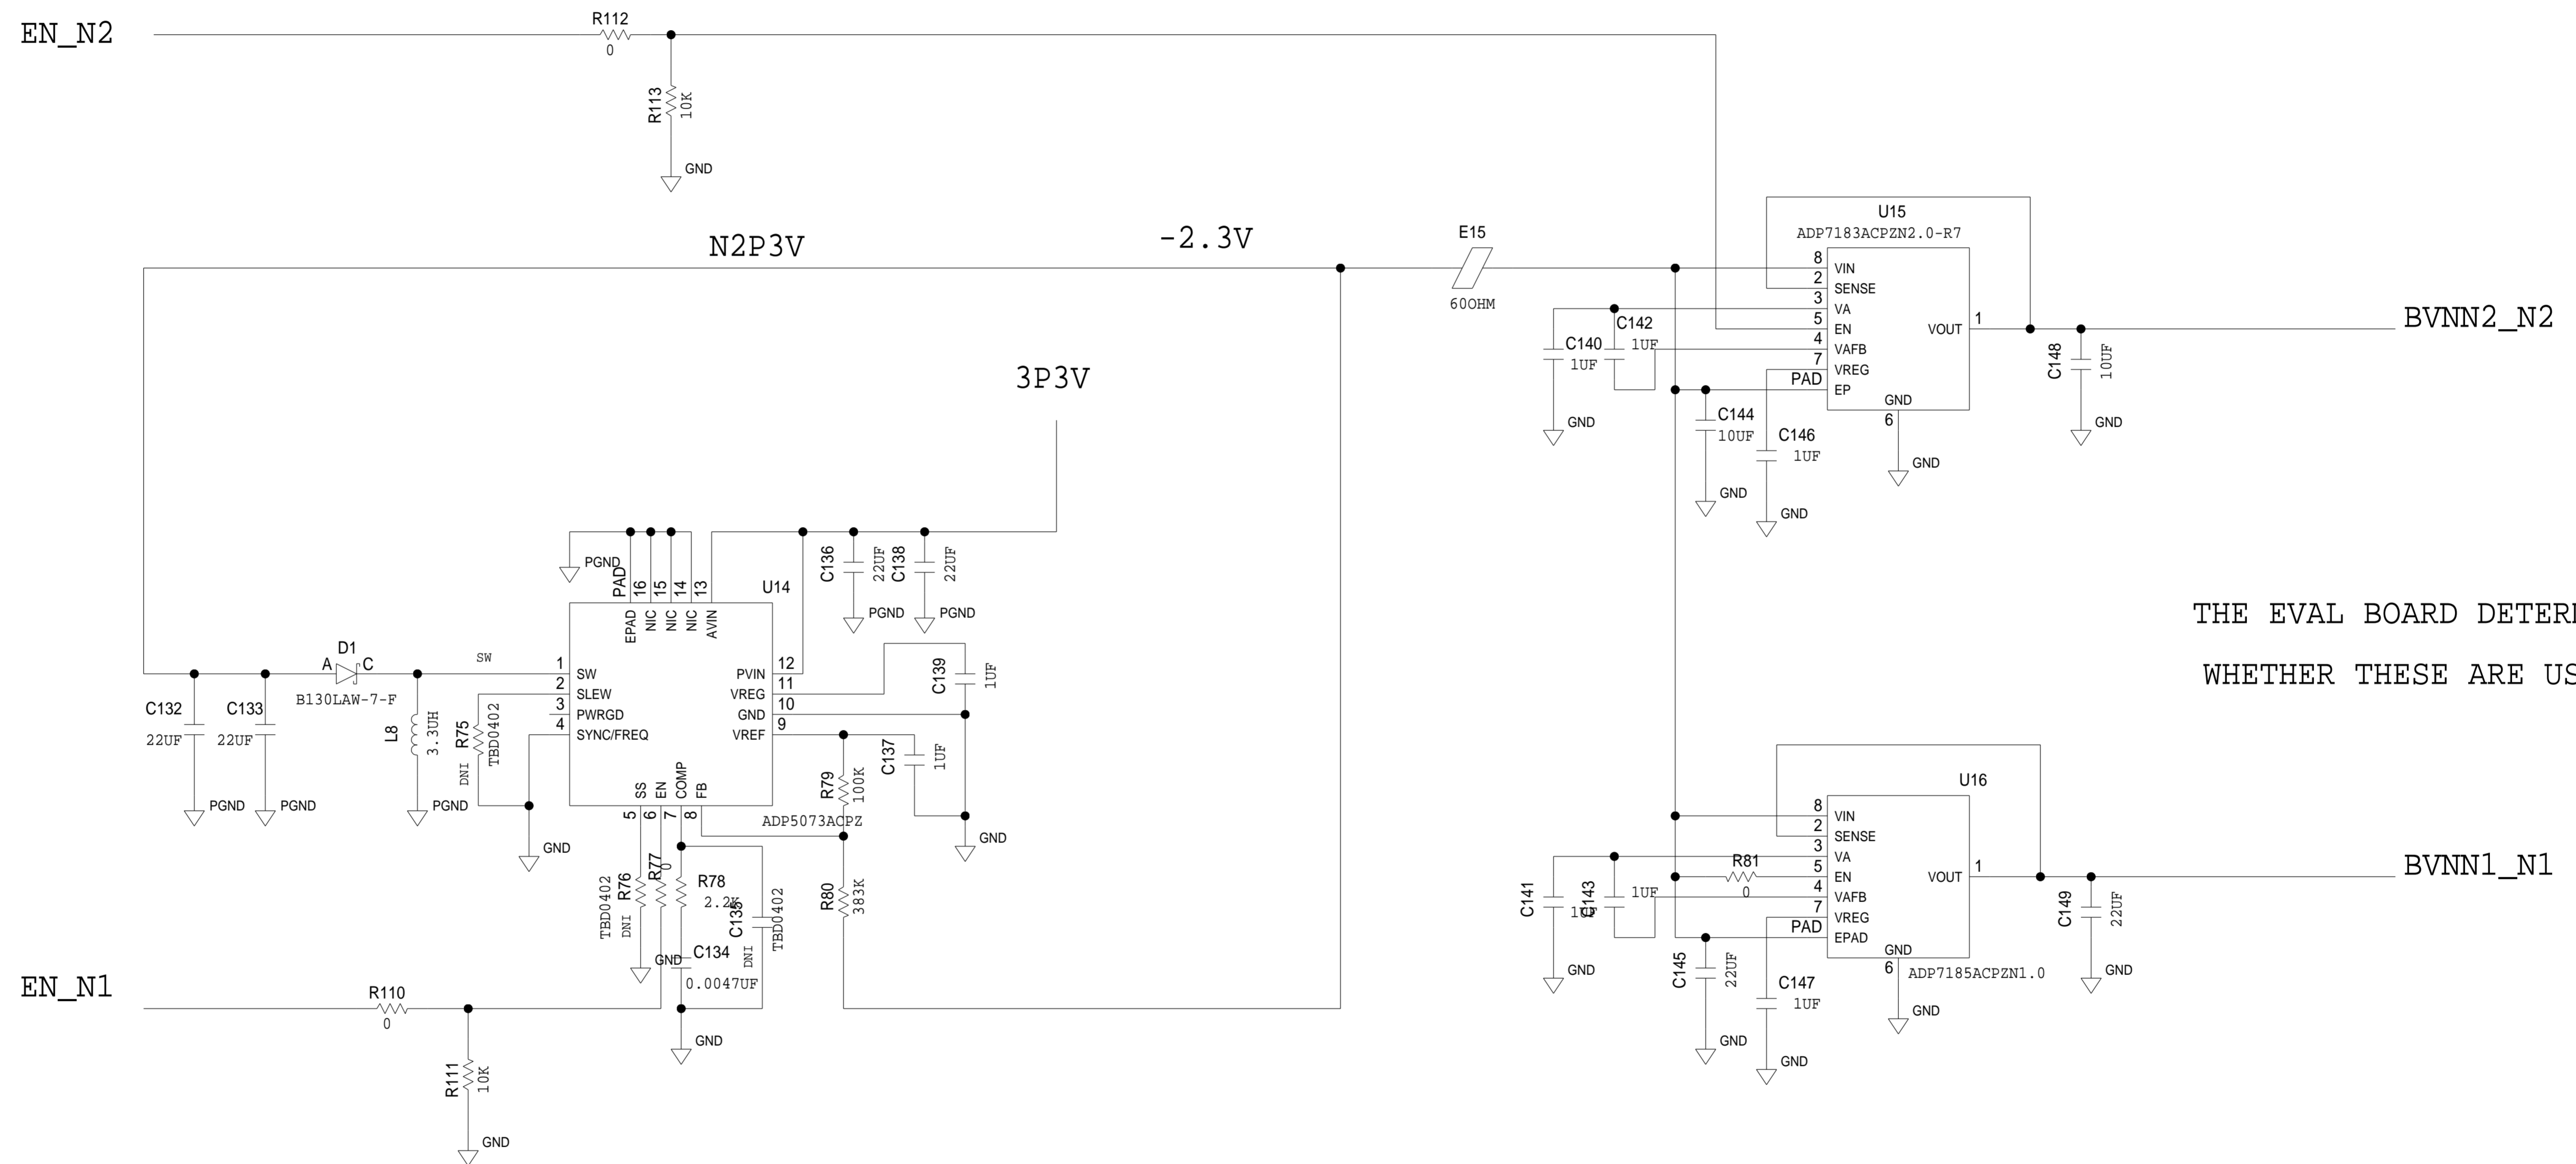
EN_N2
R112
0
R113
10K
GND

N2P3V
-2.3V
E15
60OHM

U15
ADP7183ACPZN2.0-R7
8 VIN
2 SENSE
3 VA
5 EN
4 VAFB
7 VREG
PAD EP
VOUT 1
GND 6
C140 1UF
C142 1UF
C144 10UF
C146 1UF
C148 10UF
GND
GND
GND
GND
GND
BVNN2_N2

3P3V

C136 22UF
C138 22UF
PGND
PGND
PGND
PAD 16 15 14 13
U14
EPAD NIC NIC NIC AVIN
1 SW
2 SLEW
3 PWRGD
4 SYNC/FREQ
PVIN 12
VREG 11
GND 10
VREF 9
SS EN COMP FB
5 6 7 8
ADP5073ACPZ
C139 1UF
C137 1UF
R79 100K
R80 383K
GND

D1
A C
B130LAW-7-F
SW
C132 22UF
C133 22UF
L8 3.3UH
R75 TBD0402 DNI
PGND
PGND
PGND
GND

R76 TBD0402 DNI
R77 0
R78 2.2K
C135 TBD0402 DNI
C134 0.0047UF
GND
GND

THE EVAL BOARD DETER
WHETHER THESE ARE US

U16
8 VIN
2 SENSE
3 VA
5 EN
4 VAFB
7 VREG
PAD EPAD
VOUT 1
GND 6
ADP7185ACPZN1.0
R81 0
C141 1UF
C143 1UF
C145 22UF
C147 1UF
C149 22UF
GND
GND
GND
GND
GND
BVNN1_N1

EN_N1
R110
0
R111
10K
GND